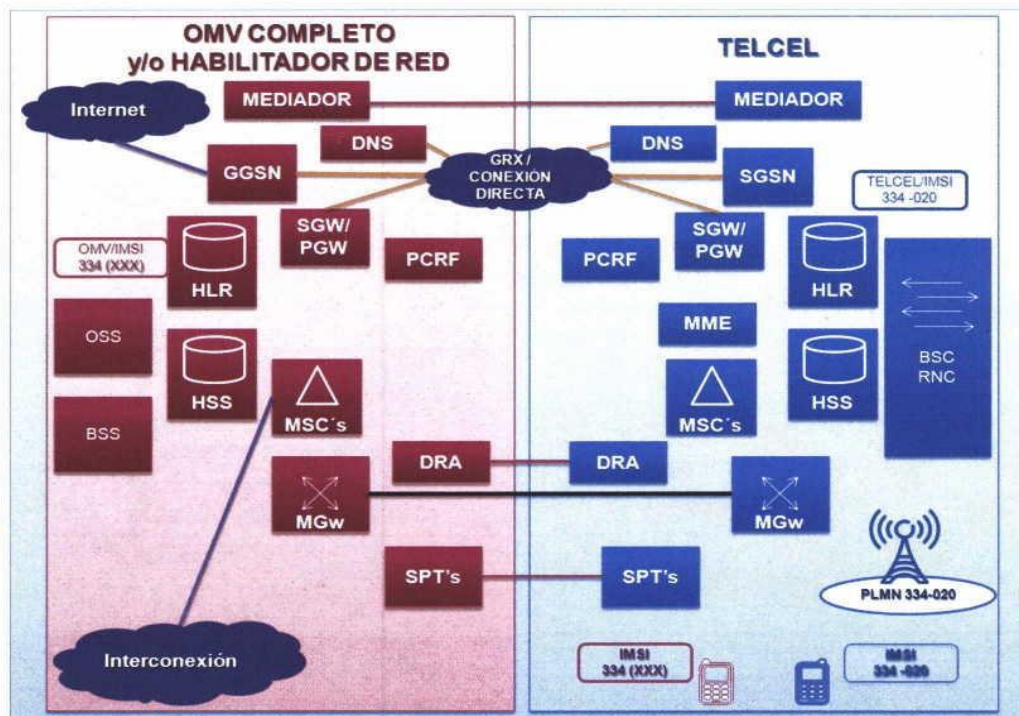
OMV COMPLETO
y/o HABILITADOR DE RED

TELCEL

Internet

MEDIADOR

MEDIADOR

DNS

GRX / CONEXIÓN DIRECTA

DNS

GGSN

SGSN

TELCEL/IMSI 334 -020

SGW/ PGW

SGW/ PGW

OMV/IMSI 334 (XXX)

HLR

PCRF

PCRF

HLR

OSS

HSS

MME

BSC RNC

MSC´s

BSS

MSC´s

HSS

DRA

DRA

MGw

MGw

SPT's

SPT's

PLMN 334-020

Interconexión

IMSI 334 (XXX)

IMSI 334 -020